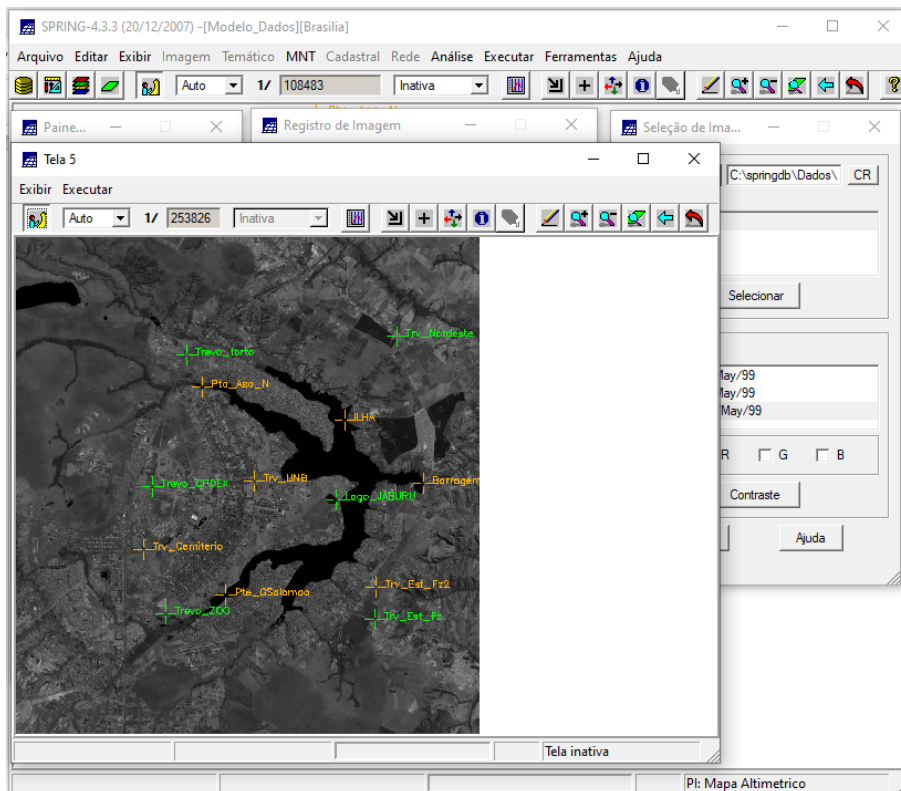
SPRING-4.3.3 (20/12/2007) -[Modelo_Dados][Brasilia]

Arquivo Editar Exibir Imagem Temático MNT Cadastral Rede Análise Executar Ferramentas Ajuda

Auto 1/ 108483 Inativa

Paine... Registro de Imagem Seleção de Ima...

Tela 5

Exibir Executar

Auto 1/ 253826 Inativa

C:\springdb\Dados\ CR

Selecionar

May/99
May/99
May/99

R G B

Contraste

Ajuda

Trv_Nordeste
Trevo_torto
Pte_Asa_N
ILHA
Trevo_CPDEX
Trv_UNB
Barragem
Lago_JABURU
Trv_Cemiterio
Trv_Est_Fz2
Pte_GSalomao
Trevo_ZOO
Trv_Est_Fz

Tela inativa

PI: Mapa Altimetrico